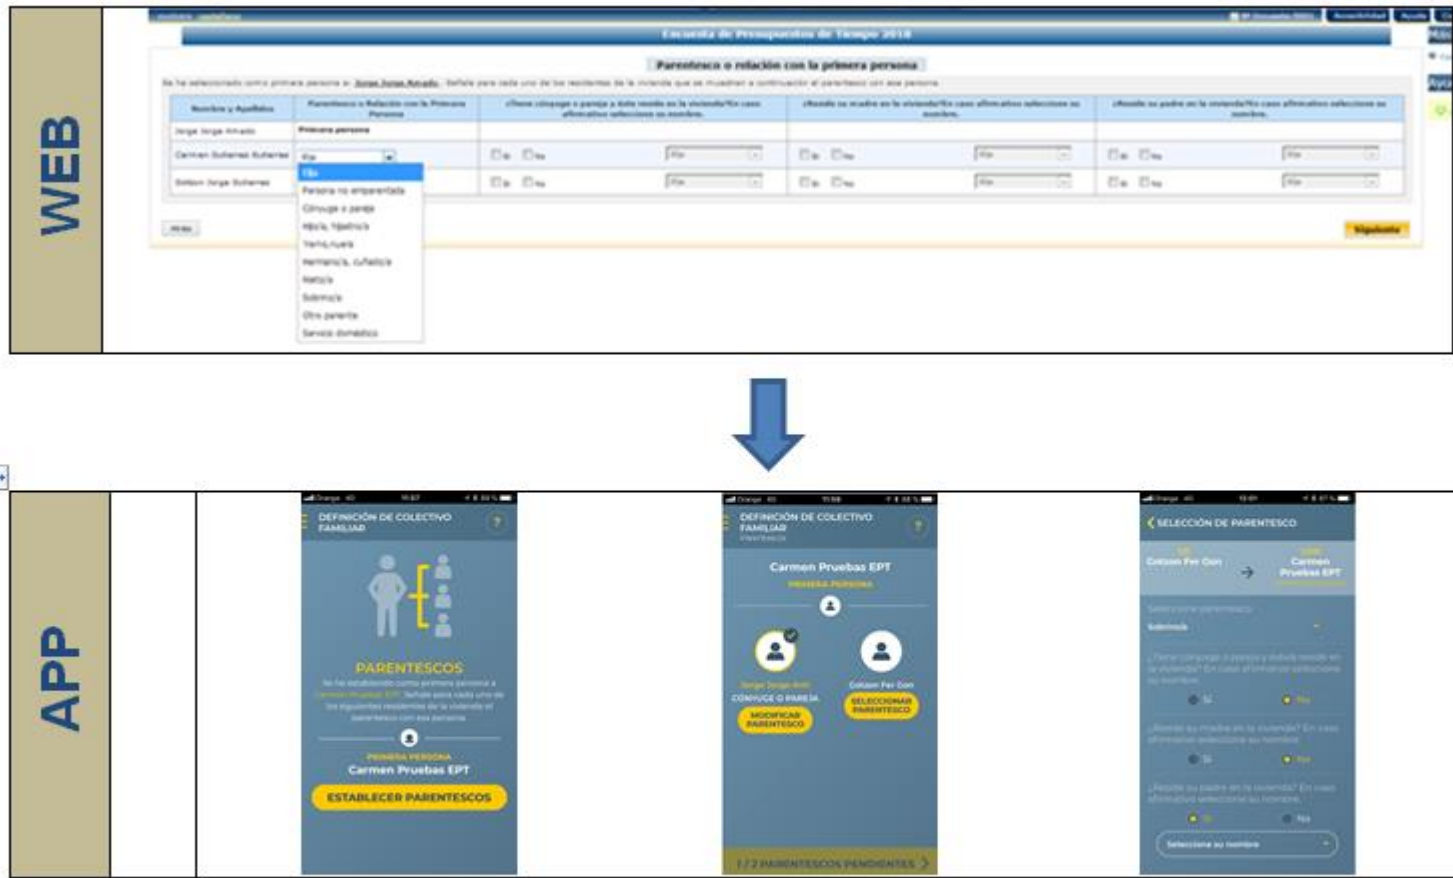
WEB

Encuesta de Presupuestos de Tiempo 2018

Parentesco o relación con la primera persona

Se ha seleccionado como primera persona a: Jorge Jorge Amado. Señale para cada uno de los residentes de la vivienda que se muestran a continuación el parentesco con esa persona.

| Nombre y Apellidos | Parentesco o Relación con la Primera Persona | ¿Tiene cónyuge o pareja y ésta reside en la vivienda? En caso afirmativo seleccione su nombre. | ¿Reside su madre en la vivienda? En caso afirmativo seleccione su nombre. | ¿Reside su padre en la vivienda? En caso afirmativo seleccione su nombre. |
|---|---|---|---|---|
| Jorge Jorge Amado | Primera persona | | | |
| Carmen Gutierrez Gutierrez | Elija | Sí No | Sí No | Sí No |
| Gotzon Jorge Gutierrez | | Sí No | Sí No | Sí No |

Hijo/a
Persona no emparentada
Cónyuge o pareja
Hijo/a, hijastro/a
Yerno/nuera
Hermano/a, cuñado/a
Nieto/a
Sobrino/a
Otro pariente
Servicio doméstico

Atrás
Siguiente

APP

DEFINICIÓN DE COLECTIVO FAMILIAR
PARENTESCOS
Se ha establecido como primera persona a Carmen Pruebas EPT. Señale para cada uno de los siguientes residentes de la vivienda el parentesco con esa persona.
PRIMERA PERSONA
Carmen Pruebas EPT
ESTABLECER PARENTESCOS

DEFINICIÓN DE COLECTIVO FAMILIAR
PARENTESCO
Carmen Pruebas EPT
PRIMERA PERSONA
Jorge Jorge Anto
CÓNYUGE O PAREJA
MODIFICAR PARENTESCO
Gotzon Fer Gon
SELECCIONAR PARENTESCO
1 / 2 PARENTESCOS PENDIENTES

SELECCIÓN DE PARENTESCO
Gotzon Fer Gon
Carmen Pruebas EPT
Seleccione parentesco
Sobrino/a
¿Tiene cónyuge o pareja y ésta/a reside en la vivienda? En caso afirmativo seleccione su nombre
Sí No
¿Reside su madre en la vivienda? En caso afirmativo seleccione su nombre
Sí No
¿Reside su padre en la vivienda? En caso afirmativo seleccione su nombre
Sí No
Seleccione su nombre